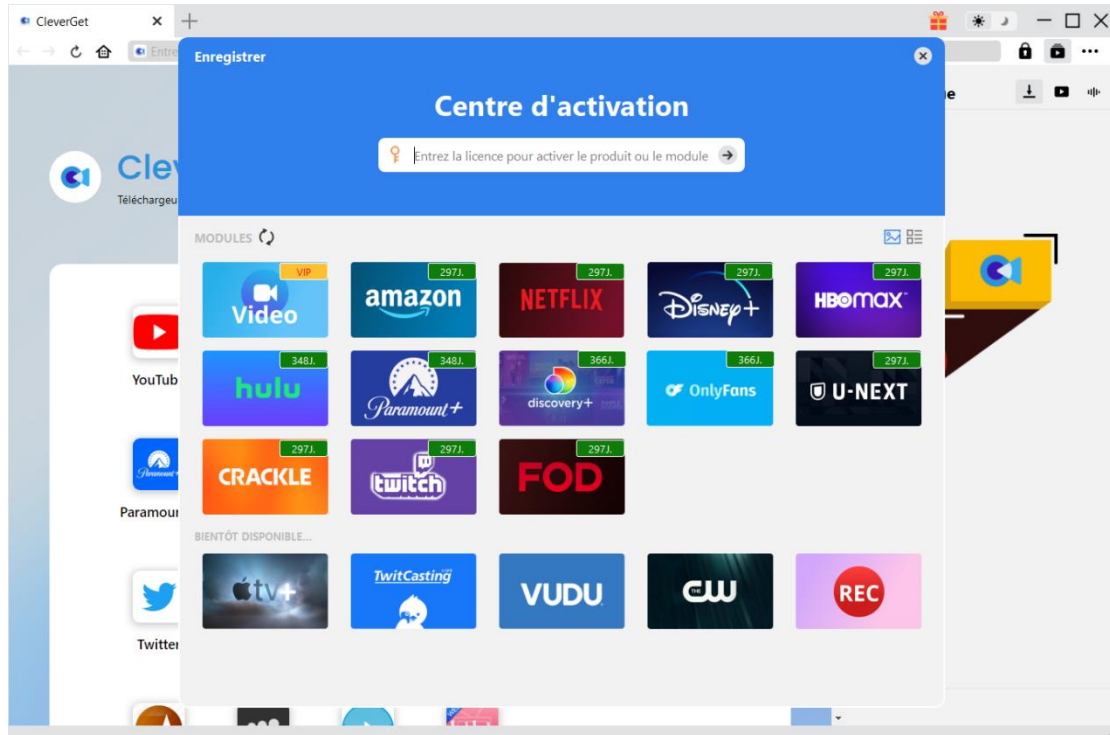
CleverGet

Entre

Clev

Téléchargeu

YouTub

Paramou

Twitter

e

Enregistrer

Centre d'activation

Entrez la licence pour activer le produit ou le module

MODULES

VIP
Video

297J.
amazon

297J.
NETFLIX

297J.
Disney+

297J.
HBOmax

348J.
hulu

348J.
Paramount+

366J.
discovery+

366J.
OnlyFans

297J.
U-NEXT

297J.
CRACKLE

297J.
twitch

297J.
FOD

BIENTÔT DISPONIBLE...

tv+

TwitCasting

VUDU

CW

REC